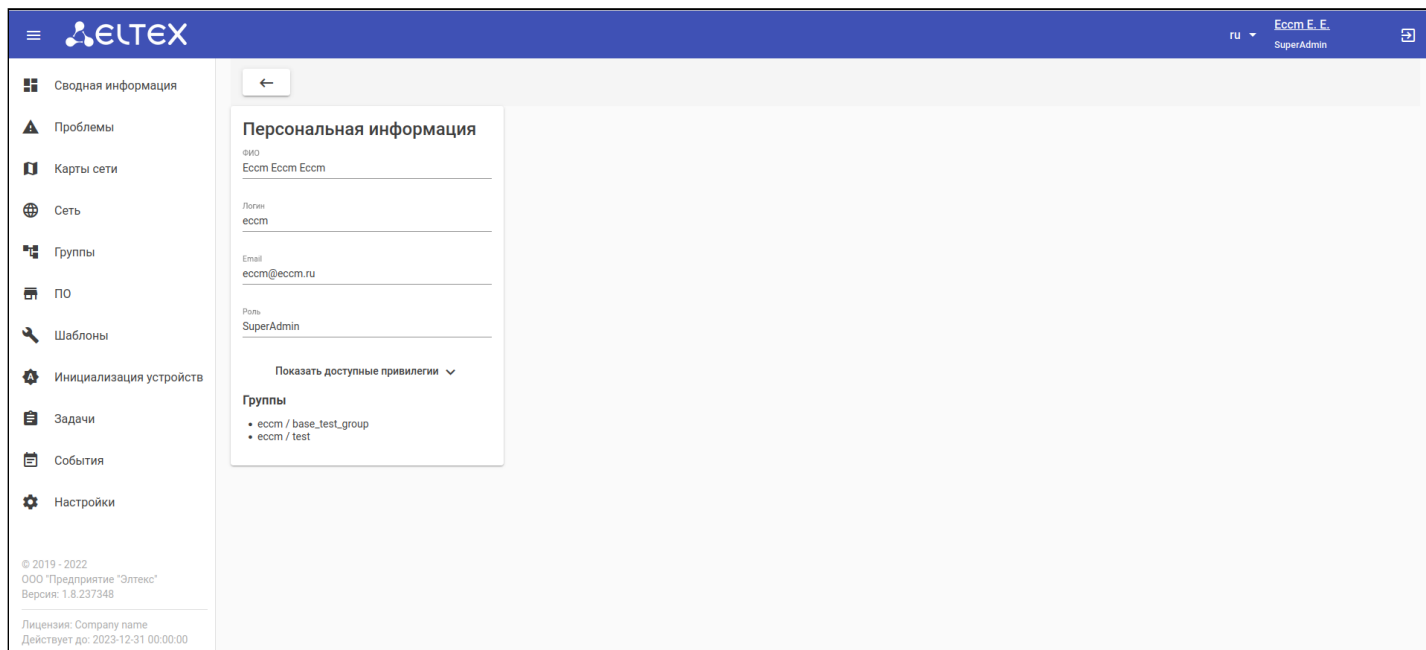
ELTEX

ru

Eccm E. E.
SuperAdmin

Сводная информация
Проблемы
Карты сети
Сеть
Группы
ПО
Шаблоны
Инициализация устройств
Задачи
События
Настройки

© 2019 - 2022
ООО "Предприятие "Элтекс"
Версия: 1.8.237348

Лицензия: Company name
Действует до: 2023-12-31 00:00:00

←

Персональная информация

ФИО
Eccm Eccm Eccm

Логин
eccm

Email
eccm@eccm.ru

Роль
SuperAdmin

Показать доступные привилегии

Группы

• eccm / base_test_group
• eccm / test